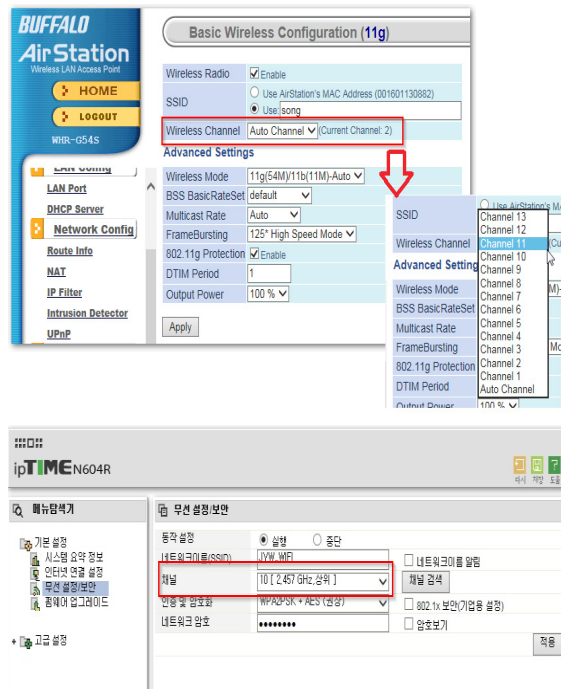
BUFFALO
AirStation
Wireless LAN Access Point
HOME
LOGOUT
WHR-G54S
LAN Config
LAN Port
DHCP Server
Network Config
Route Info
NAT
IP Filter
Intrusion Detector
UPnP

Basic Wireless Configuration (11g)

| Wireless Radio | Enable |
|---|---|
| SSID | Use AirStation's MAC Address (001601130882) Use: song |
| Wireless Channel | Auto Channel (Current Channel: 2) |

Advanced Settings

| Wireless Mode | 11g(54M)/11b(11M)-Auto |
|---|---|
| BSS BasicRateSet | default |
| Multicast Rate | Auto |
| FrameBursting | 125* High Speed Mode |
| 802.11g Protection | Enable |
| DTIM Period | 1 |
| Output Power | 100 % |

Apply

SSID
Use AirStation's M
Wireless Channel
Advanced Settings
Wireless Mode
BSS BasicRateSet
Multicast Rate
FrameBursting
802.11g Protection
DTIM Period
Output Power
100 %
Channel 13
Channel 12
Channel 11
Channel 10
Channel 9
Channel 8
Channel 7
Channel 6
Channel 5
Channel 4
Channel 3
Channel 2
Channel 1
Auto Channel

ipTIME N604R
마시 재방 도움
메뉴탐색기
기본 설정
시스템 요약 정보
인터넷 연결 설정
무선 설정/보안
펌웨어 업그레이드
고급 설정

무선 설정/보안

| 동작 설정 | 실행 중단 |
|---|---|
| 네트워크이름(SSID) | JYW_WIFI 네트워크이름 알림 |
| 채널 | 10 [ 2.457 GHz,상위 ] 채널 검색 |
| 인증 및 암호화 | WPA2PSK + AES (권장) 802.1x 보안(기업용 설정) |
| 네트워크 암호 | •••••••• 암호보기 |

적용